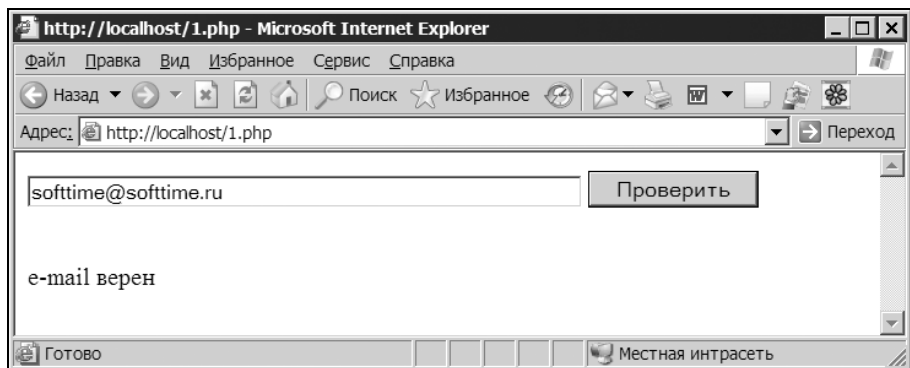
http://localhost/1.php - Microsoft Internet Explorer

Файл Правка Вид Избранное Сервис Справка

Назад Поиск Избранное

Адрес: http://localhost/1.php Переход

softtime@softtime.ru Проверить

e-mail верен

Готово Местная интрасеть